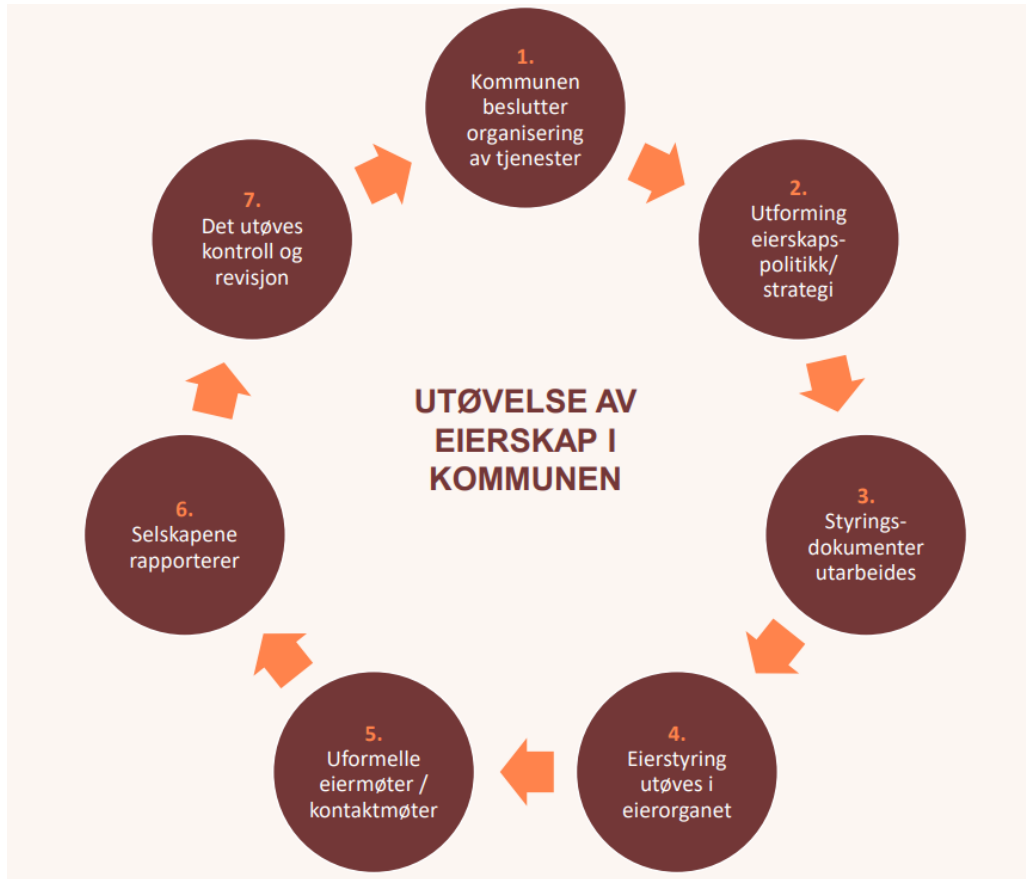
1.
Kommunen beslutter organisering av tjenester

2.
Utforming eierskaps-politikk/ strategi

3.
Styrings-dokumenter utarbeides

4.
Eierstyring utøves i eierorganet

5.
Uformelle eiermøter / kontaktmøter

6.
Selskapene rapporterer

7.
Det utøves kontroll og revisjon

UTØVELSE AV EIERSKAP I KOMMUNEN